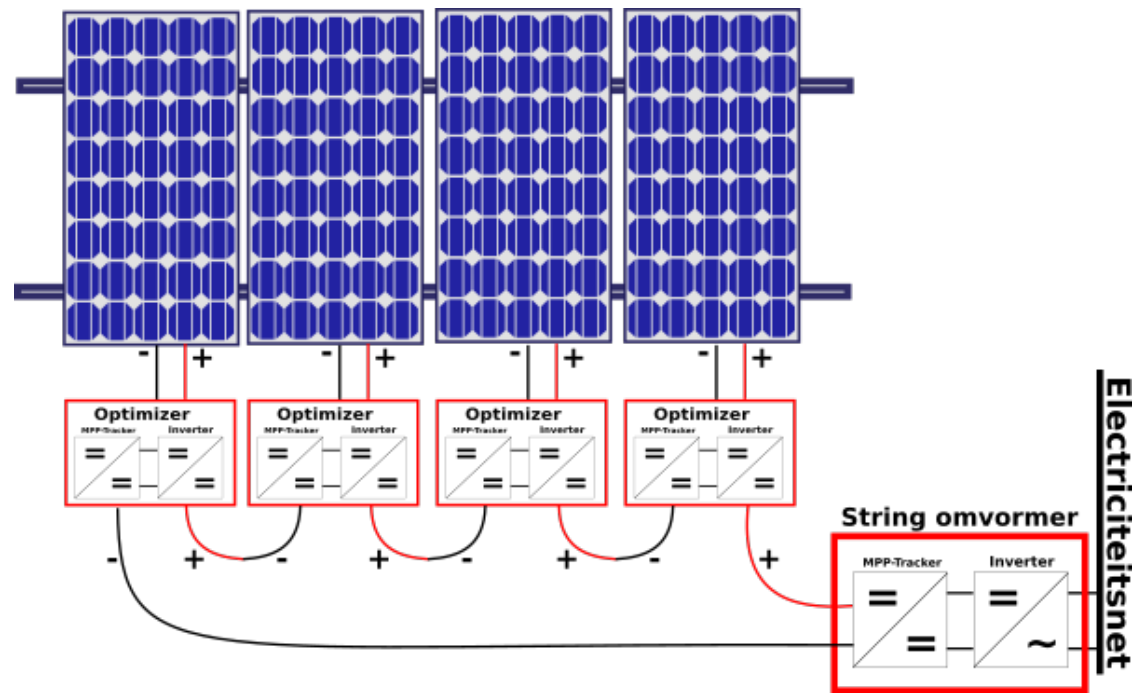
- +
- +
- +
- +

Optimizer
MPP-Tracker
Inverter
=
=
=
=

Optimizer
MPP-Tracker
Inverter
=
=
=
=

Optimizer
MPP-Tracker
Inverter
=
=
=
=

Optimizer
MPP-Tracker
Inverter
=
=
=
=

- + - + - + - +

String omvormer
MPP-Tracker
Inverter
=
=
=
~

Electriciteitsnet